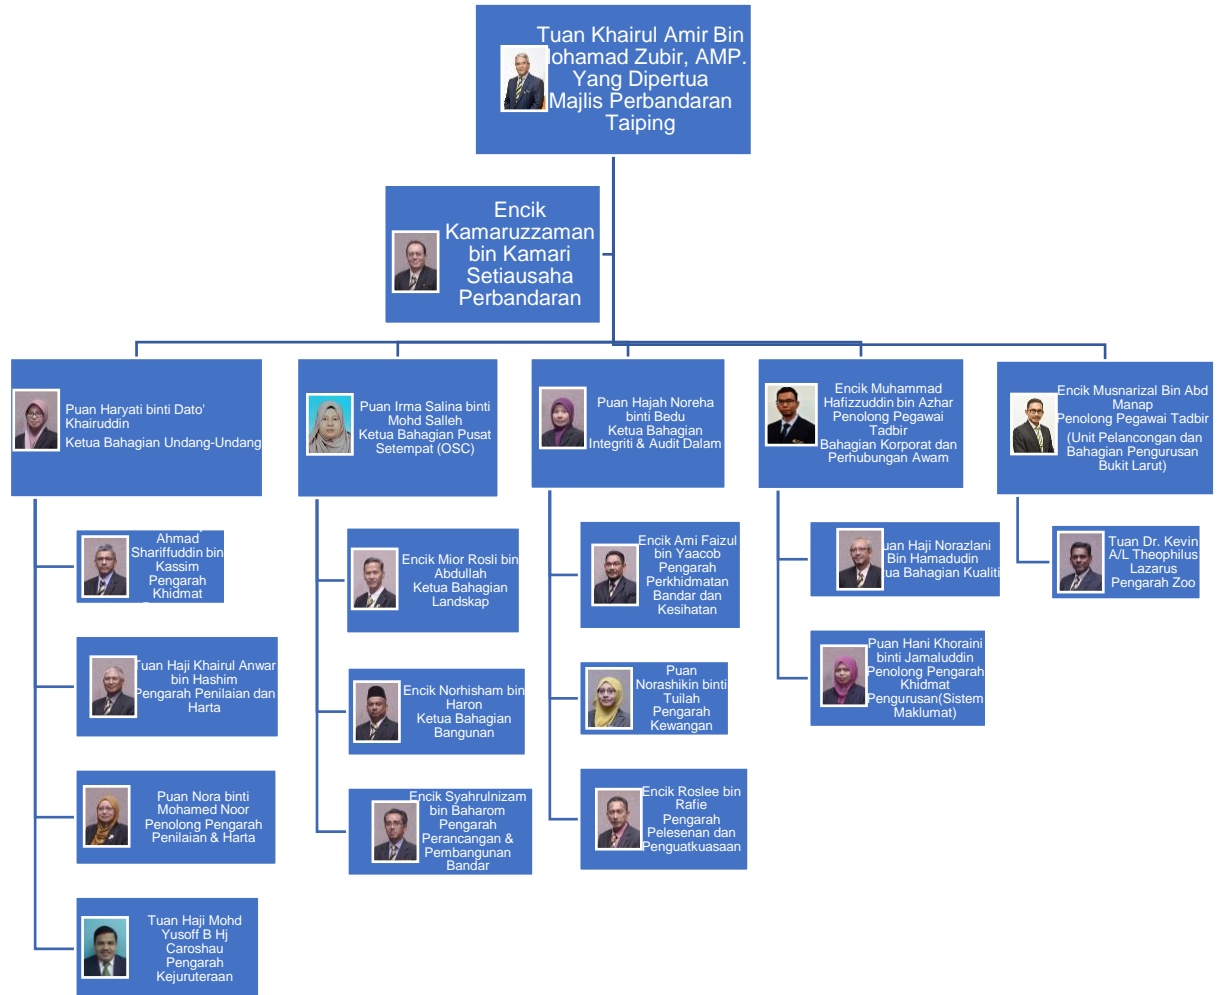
Tuan Khairul Amir Bin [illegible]ohamad Zubir, AMP. Yang Dipertua Majlis Perbandaran Taiping

Encik Kamaruzzaman bin Kamari Setiausaha Perbandaran

Puan Haryati binti Dato' Khairuddin
Ketua Bahagian Undang-Undang

Puan Irma Salina binti Mohd Salleh
Ketua Bahagian Pusat Setempat (OSC)

Puan Hajah Noreha binti Bedu
Ketua Bahagian Integriti & Audit Dalam

Encik Muhammad Hafizzuddin bin Azhar
Penolong Pegawai Tadbir
Bahagian Korporat dan Perhubungan Awam

Encik Musnarizal Bin Abd Manap
Penolong Pegawai Tadbir
(Unit Pelancongan dan Bahagian Pengurusan Bukit Larut)

Ahmad Shariffuddin bin Kassim
Pengarah Khidmat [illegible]

Tuan Haji Khairul Anwar bin Hashim
Pengarah Penilaian dan Harta

Puan Nora binti Mohamed Noor
Penolong Pengarah Penilaian & Harta

Tuan Haji Mohd Yusoff B Hj Caroshau
Pengarah Kejuruteraan

Encik Mior Rosli bin Abdullah
Ketua Bahagian Landskap

Encik Norhisham bin Haron
Ketua Bahagian Bangunan

Encik Syahrulnizam bin Baharom
Pengarah Perancangan & Pembangunan Bandar

Encik Ami Faizul bin Yaacob
Pengarah Perkhidmatan Bandar dan Kesihatan

Puan Norashikin binti Tuilah
Pengarah Kewangan

Encik Roslee bin Rafie
Pengarah Pelesenan dan Penguatkuasaan

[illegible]uan Haji Norazlani Bin Hamadudin
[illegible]ua Bahagian Kualiti

Puan Hani Khoraini binti Jamaluddin
Penolong Pengarah Khidmat Pengurusan(Sistem Maklumat)

Tuan Dr. Kevin A/L Theophilus Lazarus
Pengarah Zoo